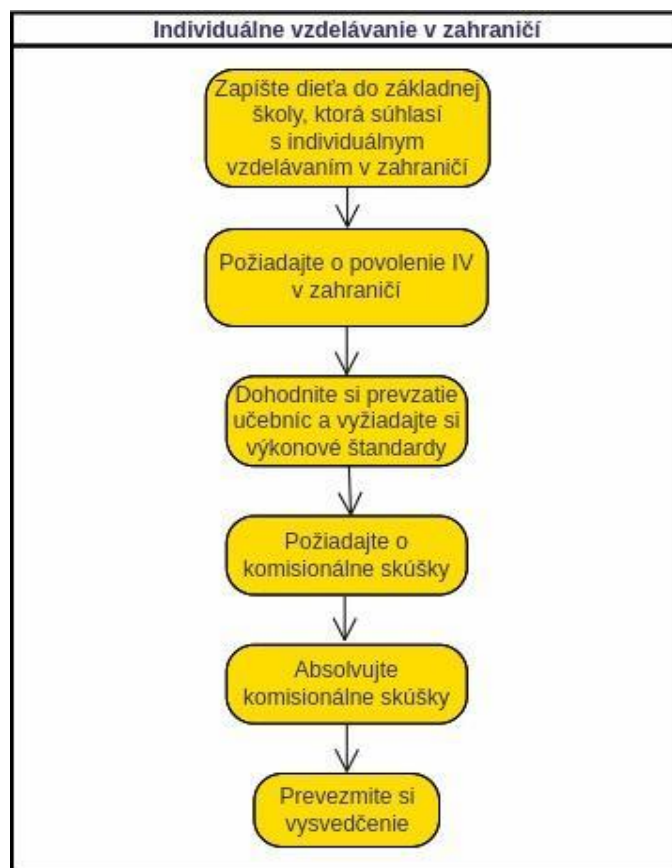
Individuálne vzdelávanie v zahraničí

Zapíšte dieťa do základnej školy, ktorá súhlasí s individuálnym vzdelávaním v zahraničí

Požiadajte o povolenie IV v zahraničí

Dohodnite si prevzatie učebníc a vyžiadajte si výkonové štandardy

Požiadajte o komisionálne skúšky

Absolvujte komisionálne skúšky

Prevezmite si vysvedčenie